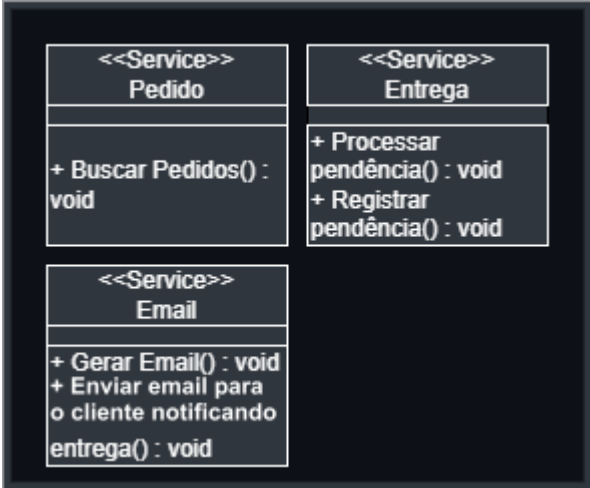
<<Service>>
Pedido

+ Buscar Pedidos() : void

<<Service>>
Entrega

+ Processar pendência() : void
+ Registrar pendência() : void

<<Service>>
Email

+ Gerar Email() : void
+ Enviar email para o cliente notificando entrega() : void